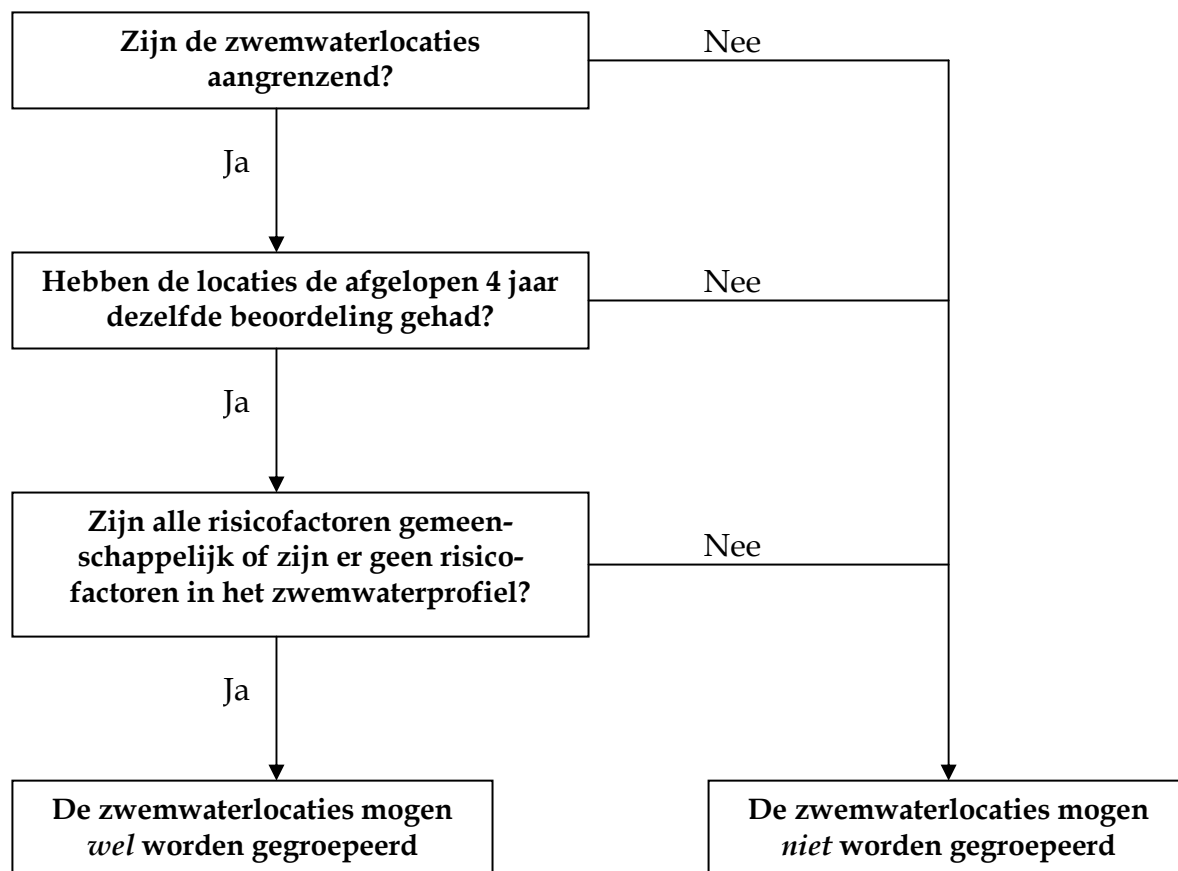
Zijn de zwemwaterlocaties aangrenzend?

Nee

Ja

Hebben de locaties de afgelopen 4 jaar dezelfde beoordeling gehad?

Nee

Ja

Zijn alle risicofactoren gemeenschappelijk of zijn er geen risicofactoren in het zwemwaterprofiel?

Nee

Ja

De zwemwaterlocaties mogen *wel* worden gegroepeerd

De zwemwaterlocaties mogen *niet* worden gegroepeerd